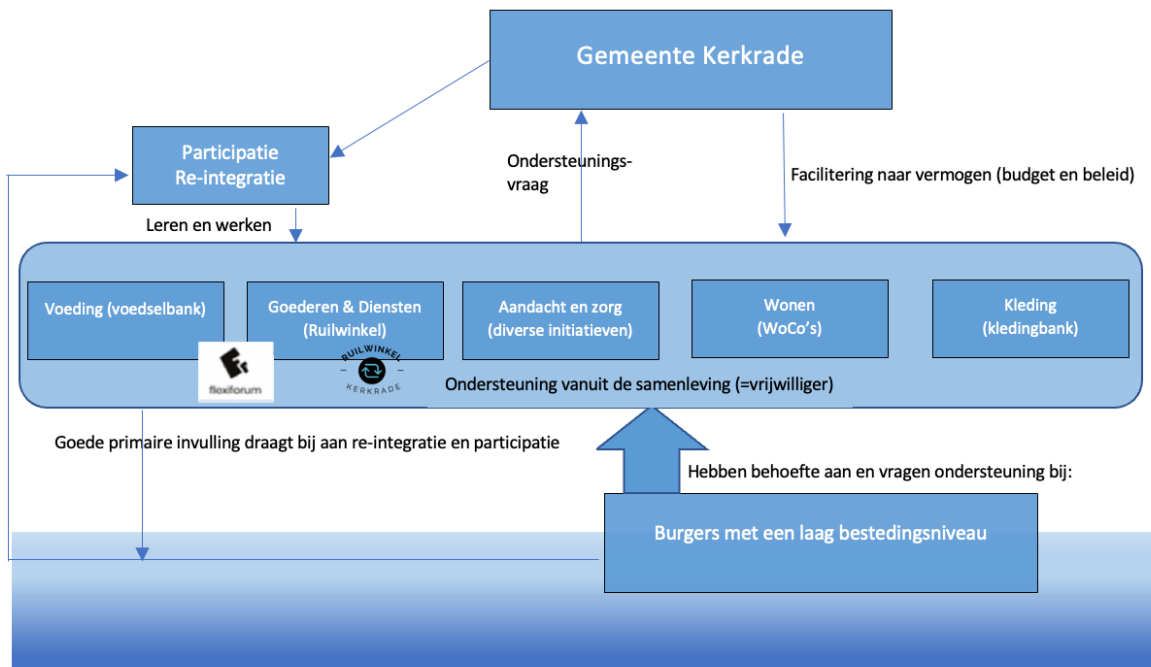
Gemeente Kerkrade

Participatie
Re-integratie

Ondersteunings-
vraag

Facilitering naar vermogen (budget en beleid)

Leren en werken

Voeding (voedselbank)

Goederen & Diensten
(Ruilwinkel)

Aandacht en zorg
(diverse initiatieven)

Wonen
(WoCo's)

Kleding
(kledingbank)

flexiforum

RUILWINKEL
KERKRADE

Ondersteuning vanuit de samenleving (=vrijwilliger)

Goede primaire invulling draagt bij aan re-integratie en participatie

Hebben behoefte aan en vragen ondersteuning bij:

Burgers met een laag bestedingsniveau